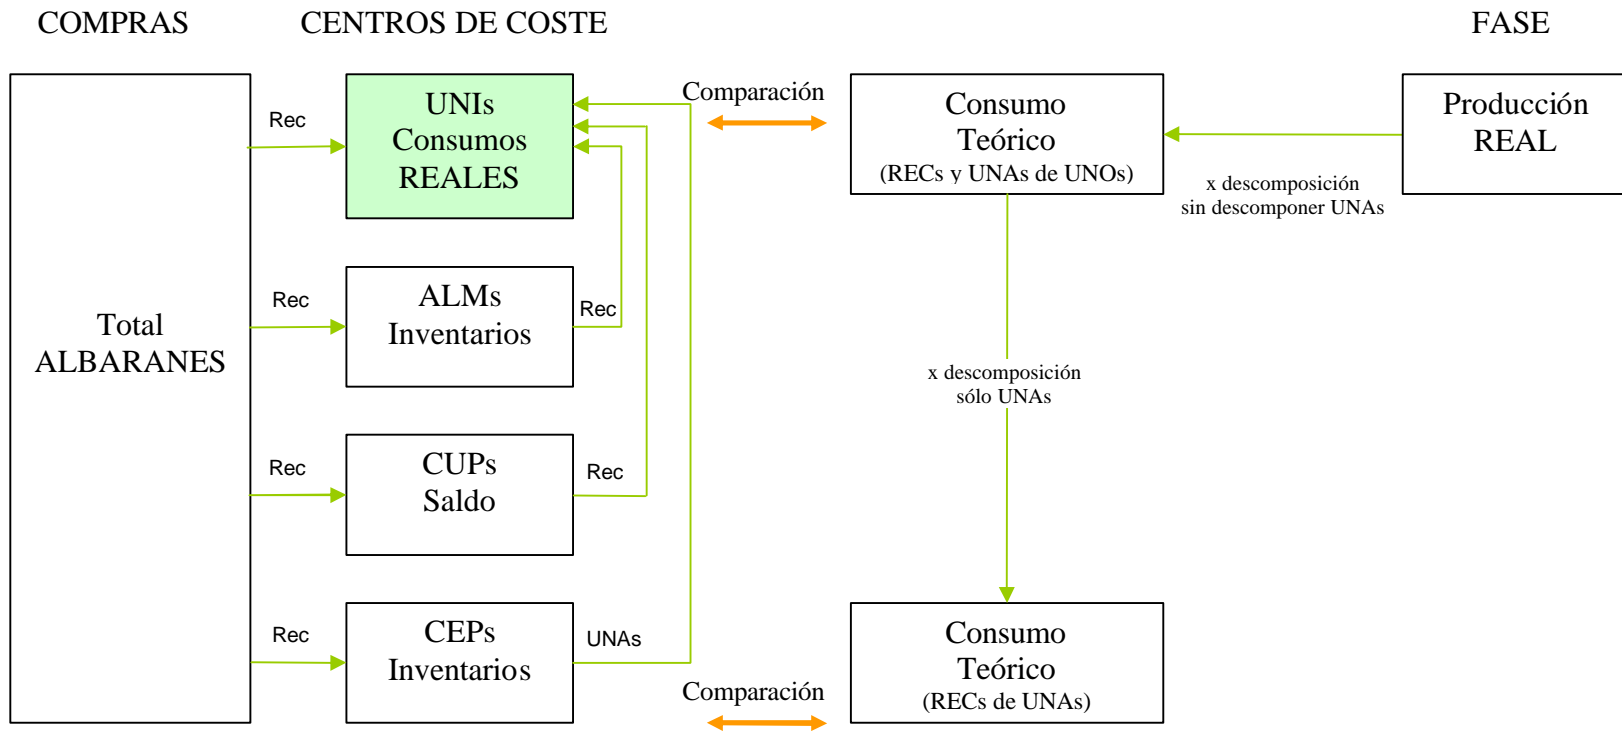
COMPRAS

CENTROS DE COSTE

FASE

Total ALBARANES

Rec

UNIs Consumos REALES

Comparación

Consumo Teórico (RECs y UNAs de UNOs)

Producción REAL

x descomposición sin descomponer UNAs

Rec

ALMs Inventarios

Rec

x descomposición sólo UNAs

Rec

CUPs Saldo

Rec

Rec

CEPs Inventarios

UNAs

Comparación

Consumo Teórico (RECs de UNAs)